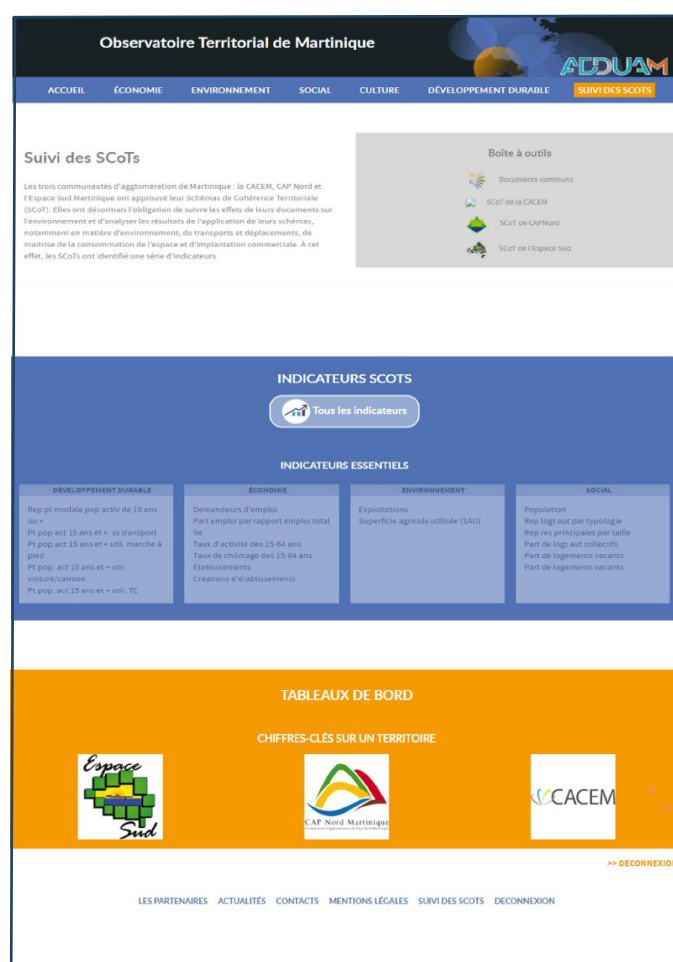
Observatoire Territorial de Martinique

ADDUAM

ACCUEIL ÉCONOMIE ENVIRONNEMENT SOCIAL CULTURE DÉVELOPPEMENT DURABLE SUIVI DES SCOTS

Suivi des SCoTs

Les trois communautés d'agglomération de Martinique : la CACEM, CAP Nord et l'Espace Sud Martinique ont approuvé leur Schémas de Cohérence Territoriale (SCoT). Elles ont désormais l'obligation de suivre les effets de leurs documents sur l'environnement et d'analyser les résultats de l'application de leurs schémas, notamment en matière d'environnement, de transports et déplacements, de maîtrise de la consommation de l'espace et d'implantation commerciale. A cet effet, les SCoTs ont identifié une série d'indicateurs.

Boîte à outils

Documents communs
SCoT de la CACEM
SCoT de CAPNord
SCoT de l'Espace Sud

INDICATEURS SCOTS

Tous les indicateurs

INDICATEURS ESSENTIELS

| DÉVELOPPEMENT DURABLE | ÉCONOMIE | ENVIRONNEMENT | SOCIAL |
|---|---|---|---|
| Rep pt modale pop activ de 15 ans ou + | Demandeurs d'emploi | Exploitations | Population |
| Pt pop act 15 ans et +. ss transport | Part emploi par rapport emploi total ile | Superficie agricole utilisée (SAU) | Rep logt aut par typologie |
| Pt pop act 15 ans et + util. marche à pied | Taux d'activité des 15-64 ans | | Rep res principales par taille |
| Pt pop. act 15 ans et + util. voiture/camion | Taux de chômage des 15-64 ans | | Part de logt aut collectifs |
| Pt pop. act 15 ans et + util. TC | Etablissements | | Part de logements vacants |
| | Créations d'établissements | | Part de logements vacants |

TABLEAUX DE BORD

CHIFFRES-CLÉS SUR UN TERRITOIRE

Espace Sud

CAP Nord Martinique

CACEM

>> DECONNEXION

LES PARTENAIRES ACTUALITÉS CONTACTS MENTIONS LÉGALES SUIVI DES SCOTS DECONNEXION